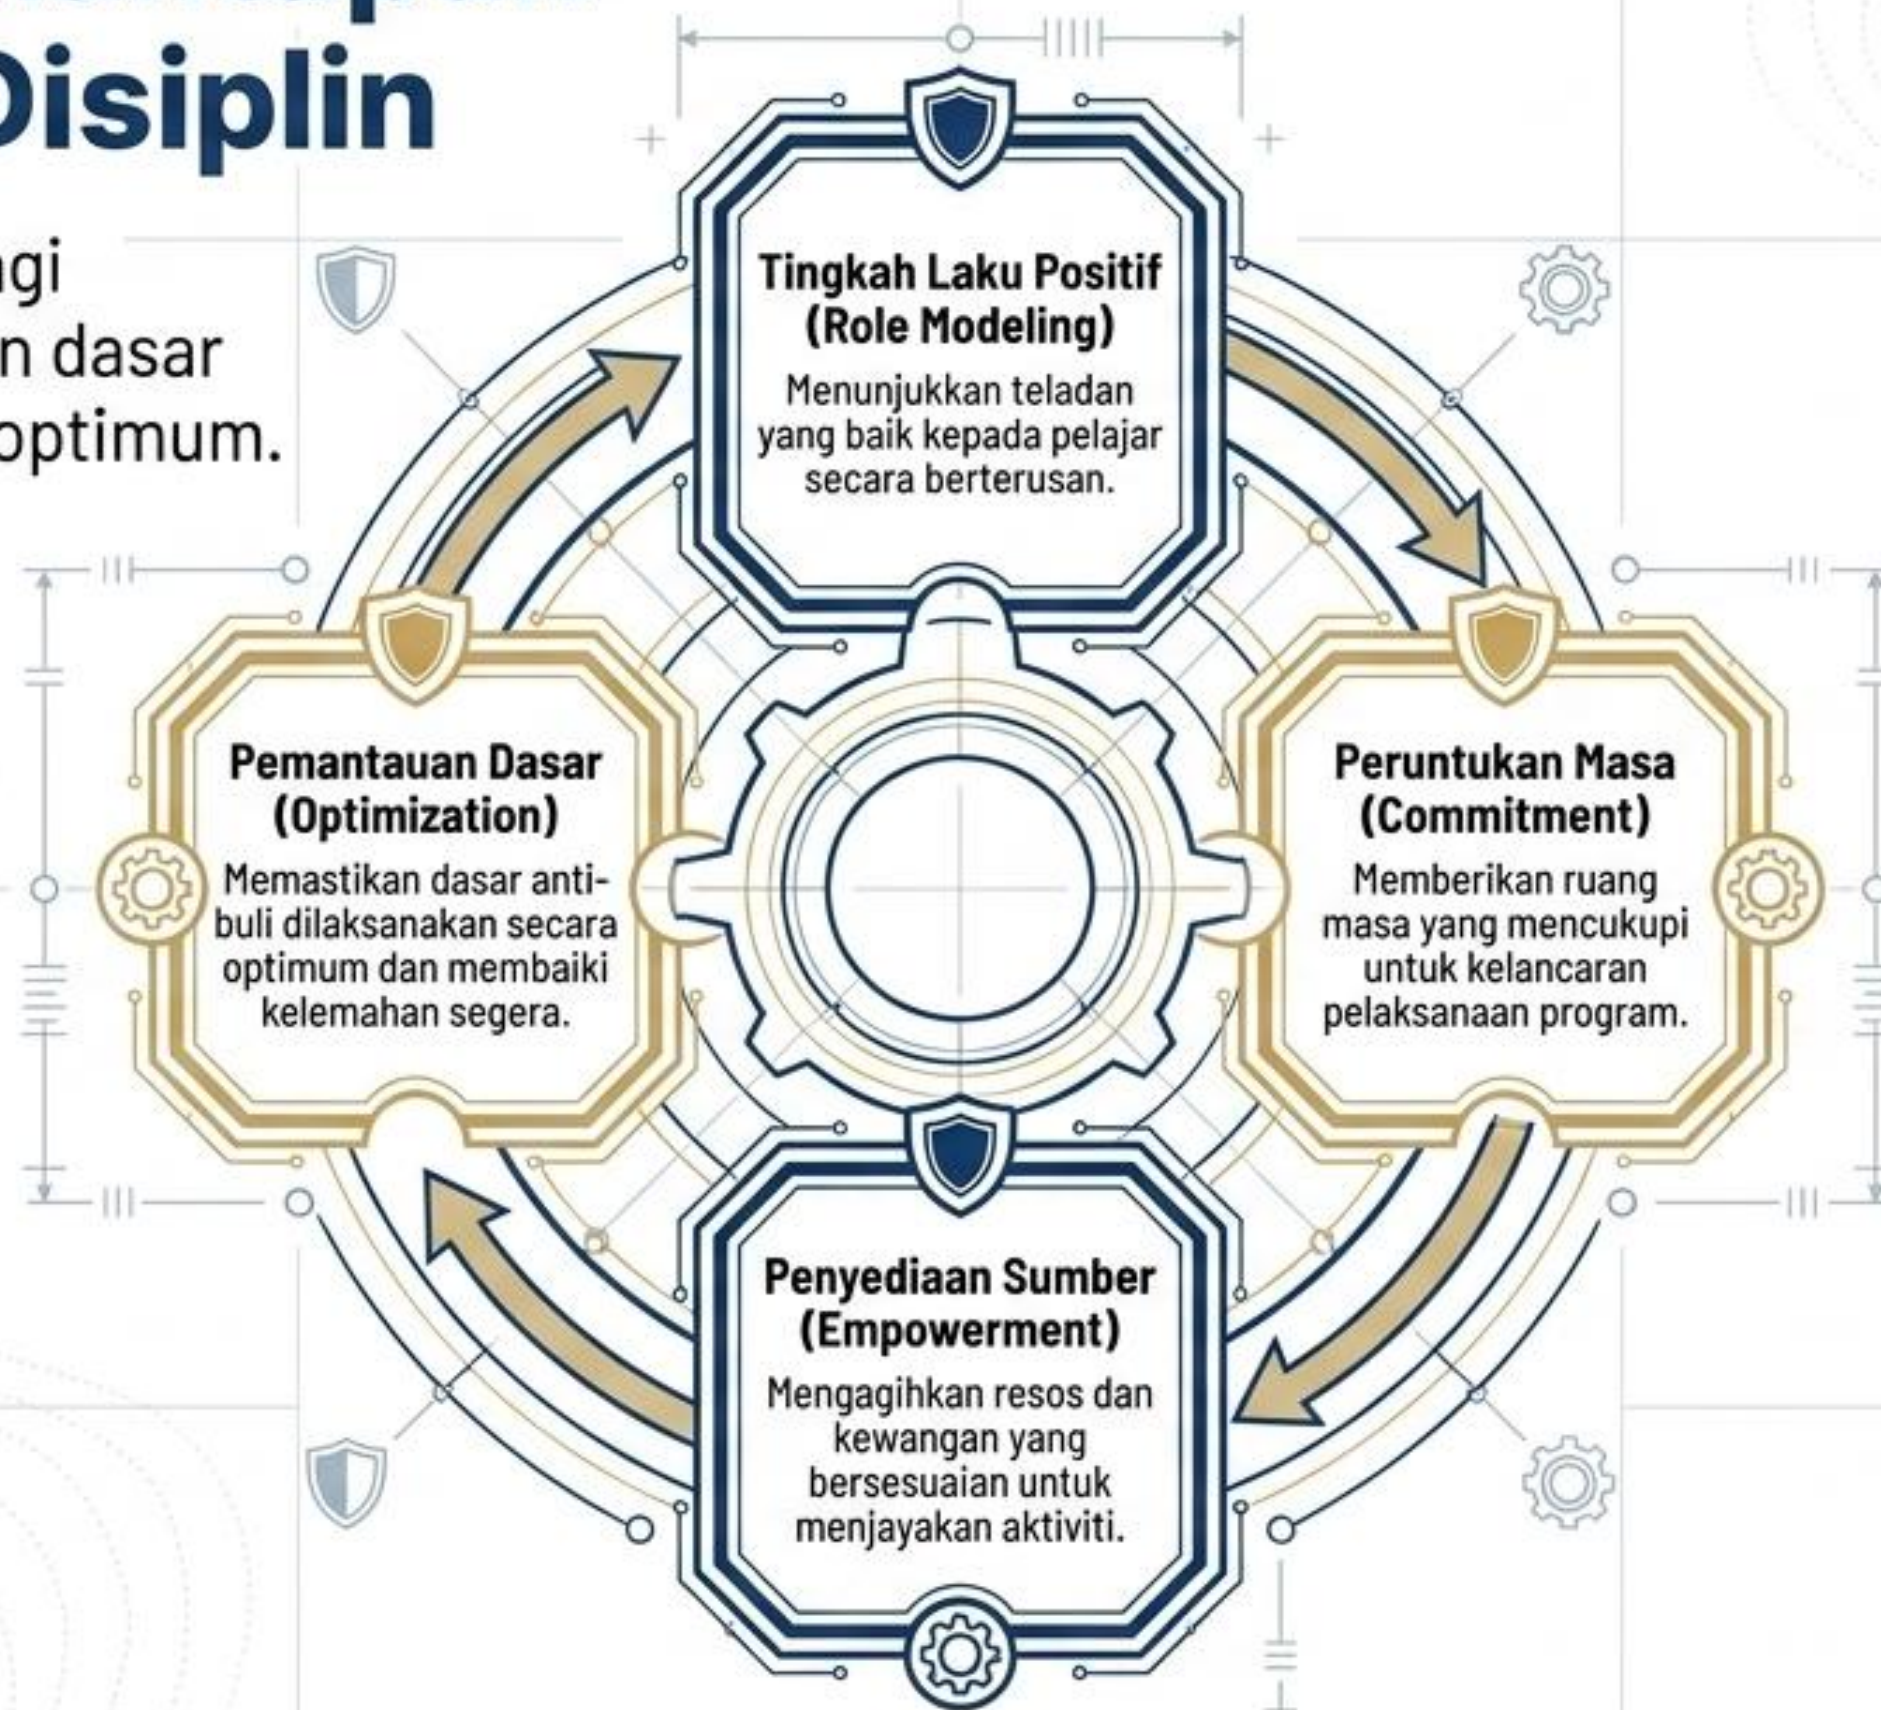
Disiplin

gi
n dasar
optimum.

Tingkah Laku Positif (Role Modeling)

Menunjukkan teladan yang baik kepada pelajar secara berterusan.

Pemantauan Dasar (Optimization)

Memastikan dasar anti-buli dilaksanakan secara optimum dan membaiki kelemahan segera.

Peruntukan Masa (Commitment)

Memberikan ruang masa yang mencukupi untuk kelancaran pelaksanaan program.

Penyediaan Sumber (Empowerment)

Mengagihkan resos dan kewangan yang bersesuaian untuk menjayakan aktiviti.